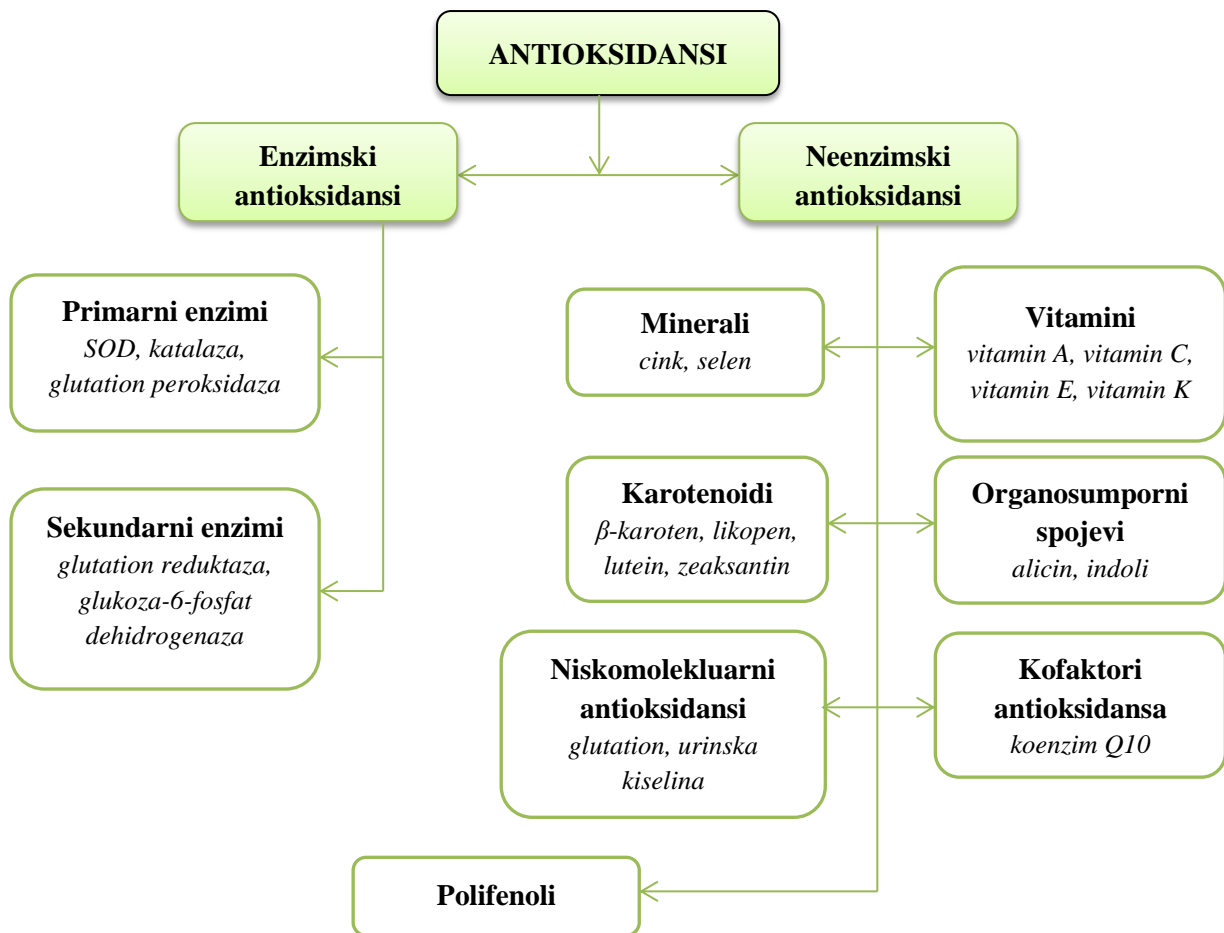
ANTIOKSIDANSI

Enzimski antioksidansi

Neenzimski antioksidansi

Primarni enzimi
SOD, katalaza, glutation peroksidaza

Sekundarni enzimi
glutation reduktaza, glukoza-6-fosfat dehidrogenaza

Minerali
cink, selen

Vitamini
vitamin A, vitamin C, vitamin E, vitamin K

Karotenoidi
β-karoten, likopen, lutein, zeaksantin

Organosumporni spojevi
alicin, indoli

Niskomolekluarni antioksidansi
glutation, urinska kiselina

Kofaktori antioksidansa
koenzim Q10

Polifenoli